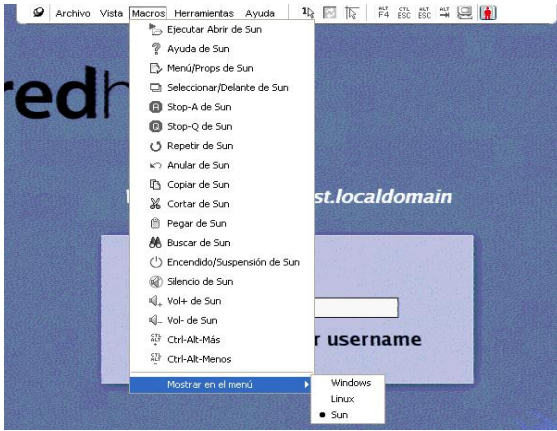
Archivo Vista Macros Herramientas Ayuda

ALT F4 CTL ESC ALT ESC ALT

Ejecutar Abrir de Sun
Ayuda de Sun
Menú/Props de Sun
Seleccionar/Delante de Sun
Stop-A de Sun
Stop-Q de Sun
Repetir de Sun
Anular de Sun
Copiar de Sun
Cortar de Sun
Pegar de Sun
Buscar de Sun
Encendido/Suspensión de Sun
Silencio de Sun
Vol+ de Sun
Vol- de Sun
Ctrl-Alt-Más
Ctrl-Alt-Menos
Mostrar en el menú

Windows
Linux
Sun

redh

st.localdomain

r username